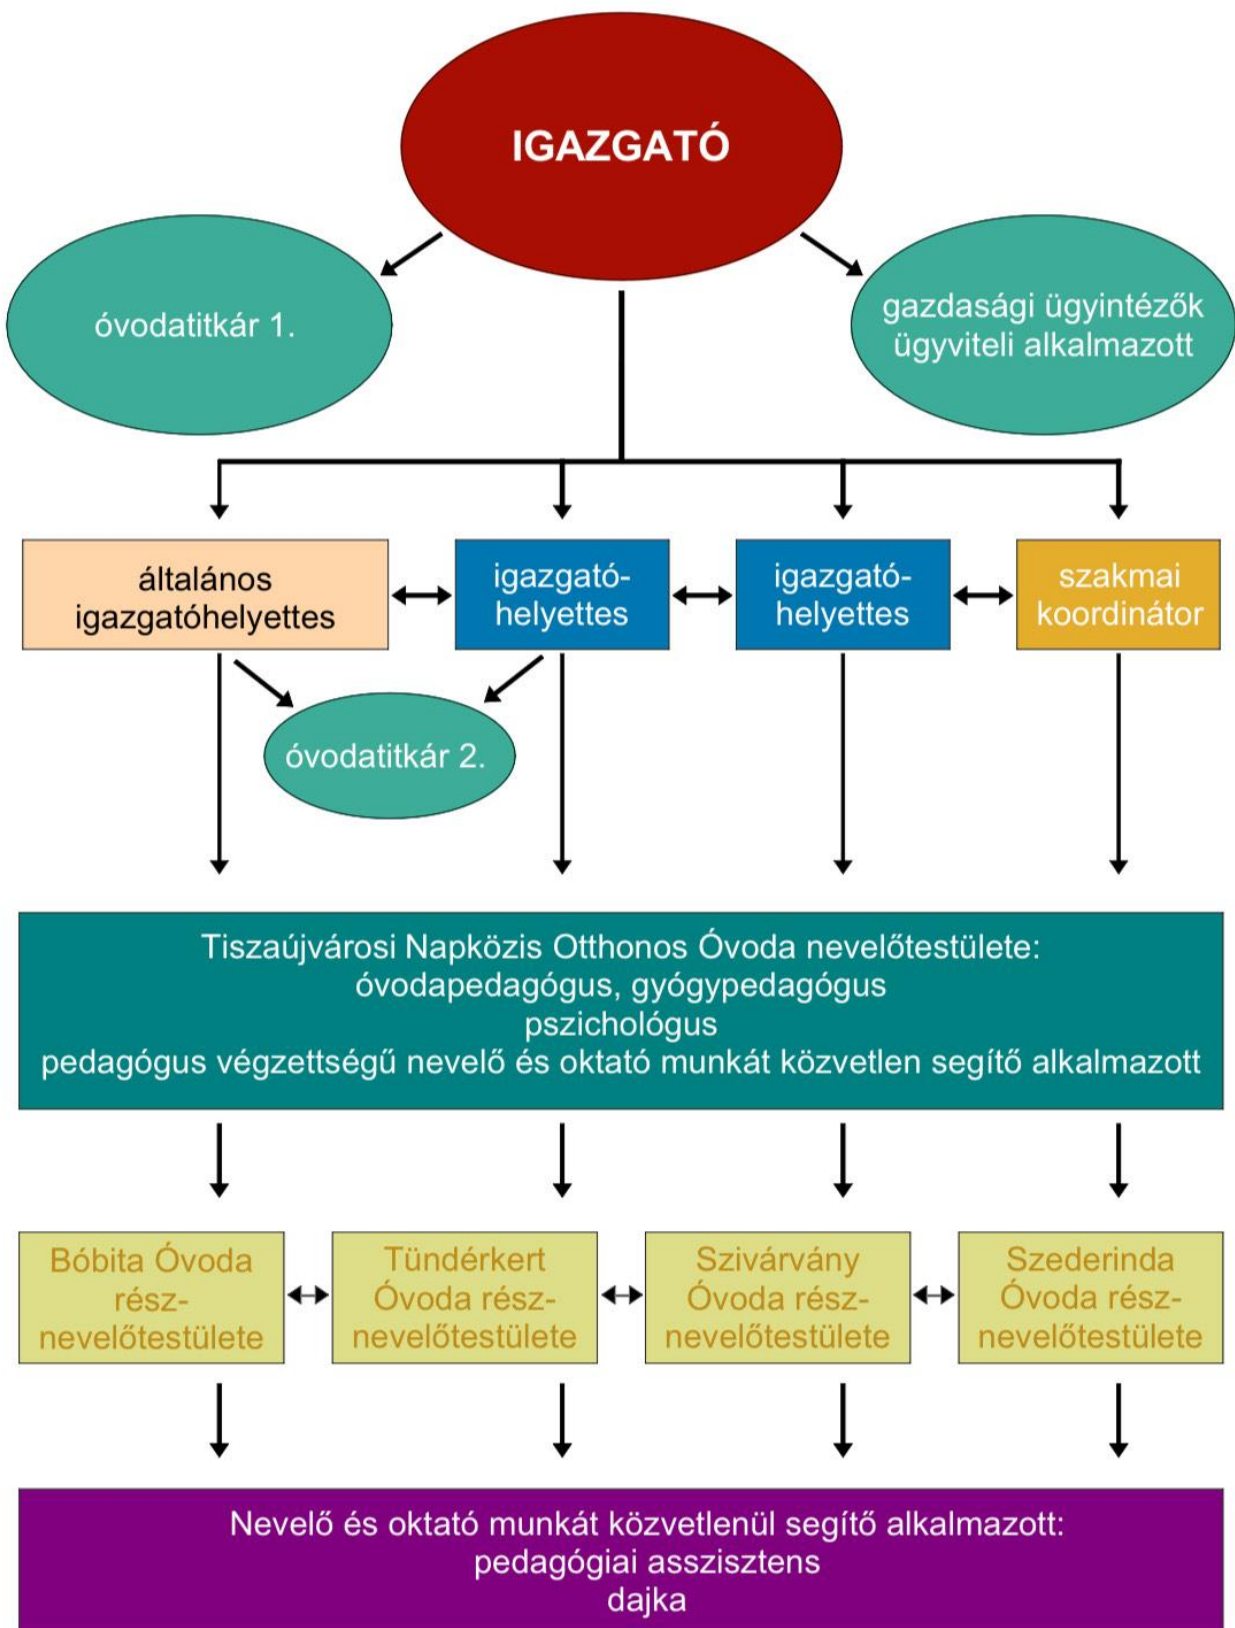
IGAZGATÓ

óvodatitkár 1.

gazdasági ügyintézők ügyviteli alkalmazott

általános igazgatóhelyettes

igazgatóhelyettes

igazgatóhelyettes

szakmai koordinátor

óvodatitkár 2.

Tiszaújvárosi Napközis Otthonos Óvoda nevelőtestülete:
óvodapedagógus, gyógypedagógus
pszichológus
pedagógus végzettségű nevelő és oktató munkát közvetlen segítő alkalmazott

Bóbita Óvoda résznevelőtestülete

Tündérkert Óvoda résznevelőtestülete

Szivárvány Óvoda résznevelőtestülete

Szederinda Óvoda résznevelőtestülete

Nevelő és oktató munkát közvetlenül segítő alkalmazott:
pedagógiai asszisztens
dajka